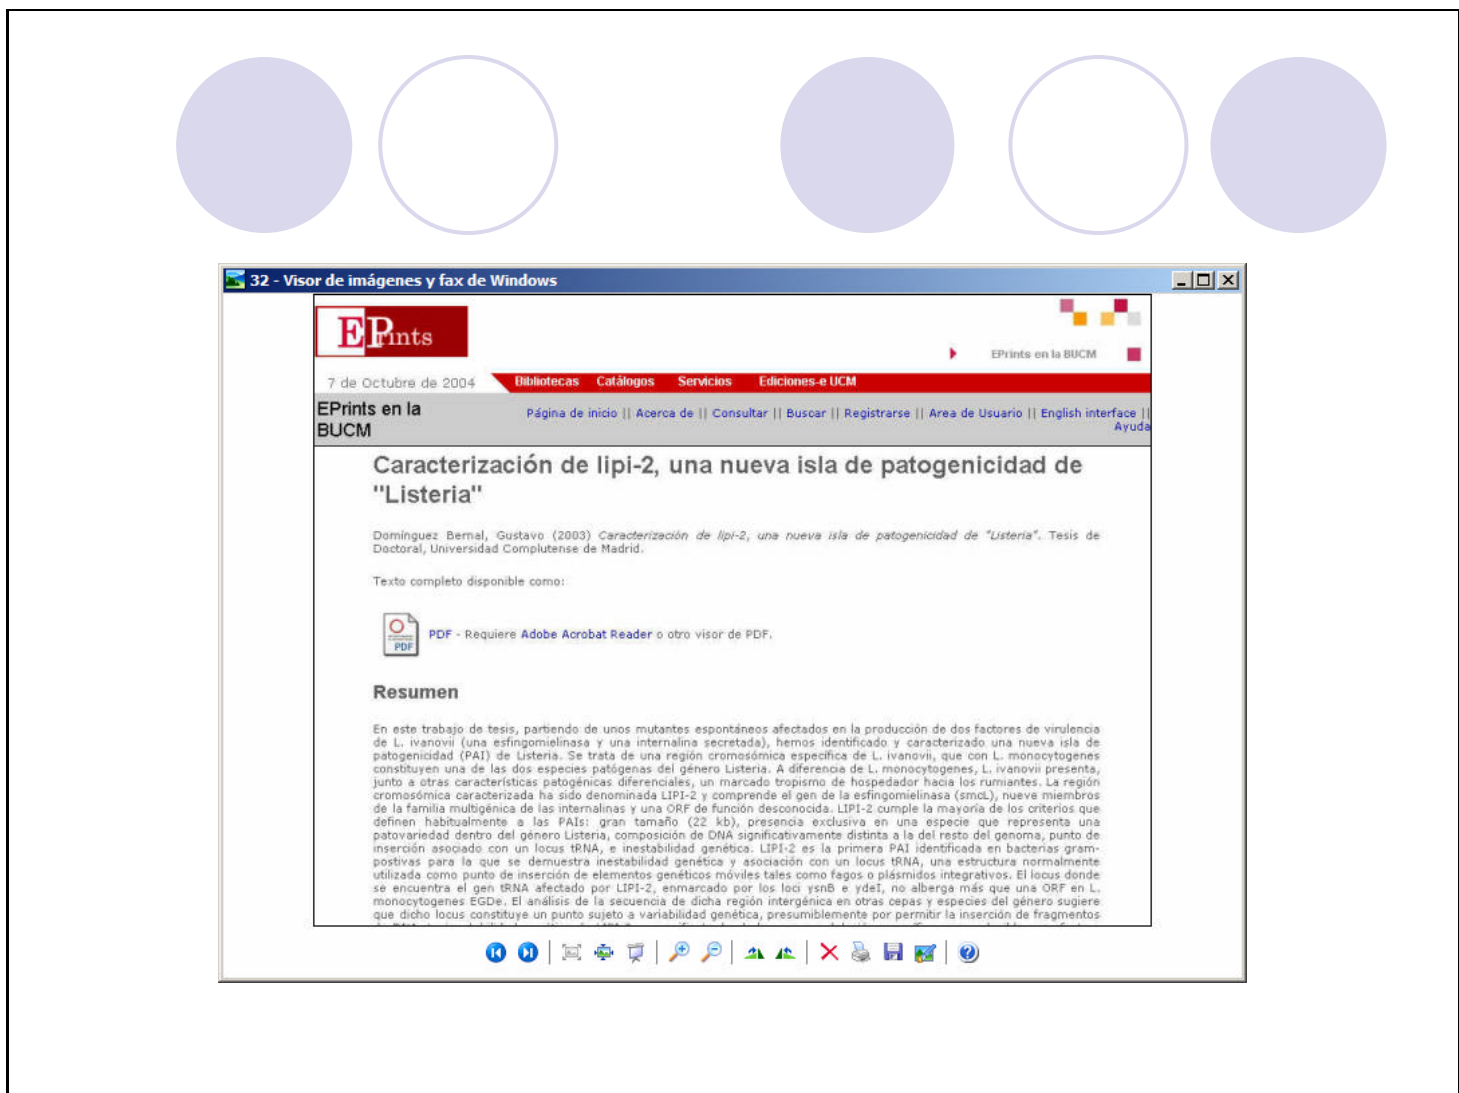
32 - Visor de imágenes y fax de Windows

EPrints

EPrints en la BUCM

7 de Octubre de 2004

Bibliotecas Catálogos Servicios Ediciones-e UCM

EPrints en la BUCM

Página de inicio || Acerca de || Consultar || Buscar || Registrarse || Area de Usuario || English interface || Ayuda

Caracterización de lipi-2, una nueva isla de patogenicidad de "Listeria"

Domínguez Bernal, Gustavo (2003) *Caracterización de lipi-2, una nueva isla de patogenicidad de "Listeria"*. Tesis de Doctoral, Universidad Complutense de Madrid.

Texto completo disponible como:

PDF

PDF - Requiere Adobe Acrobat Reader o otro visor de PDF.

Resumen

En este trabajo de tesis, partiendo de unos mutantes espontáneos afectados en la producción de dos factores de virulencia de L. ivanovii (una esfingomielinasa y una internalina secretada), hemos identificado y caracterizado una nueva isla de patogenicidad (PAI) de Listeria. Se trata de una región cromosómica específica de L. ivanovii, que con L. monocytogenes constituyen una de las dos especies patógenas del género Listeria. A diferencia de L. monocytogenes, L. ivanovii presenta, junto a otras características patogénicas diferenciales, un marcado tropismo de hospedador hacia los rumiantes. La región cromosómica caracterizada ha sido denominada LIPI-2 y comprende el gen de la esfingomielinasa (smcL), nueve miembros de la familia multigénica de las internalinas y una ORF de función desconocida. LIPI-2 cumple la mayoría de los criterios que definen habitualmente a las PAIs: gran tamaño (22 kb), presencia exclusiva en una especie que representa una patovariedad dentro del género Listeria, composición de DNA significativamente distinta a la del resto del genoma, punto de inserción asociado con un locus tRNA, e inestabilidad genética. LIPI-2 es la primera PAI identificada en bacterias gram-postivas para la que se demuestra inestabilidad genética y asociación con un locus tRNA, una estructura normalmente utilizada como punto de inserción de elementos genéticos móviles tales como fagos o plásmidos integrativos. El locus donde se encuentra el gen tRNA afectado por LIPI-2, enmarcado por los loci ysnB e ydeI, no alberga más que una ORF en L. monocytogenes EGDe. El análisis de la secuencia de dicha región intergénica en otras cepas y especies del género sugiere que dicho locus constituye un punto sujeto a variabilidad genética, presumiblemente por permitir la inserción de fragmentos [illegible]